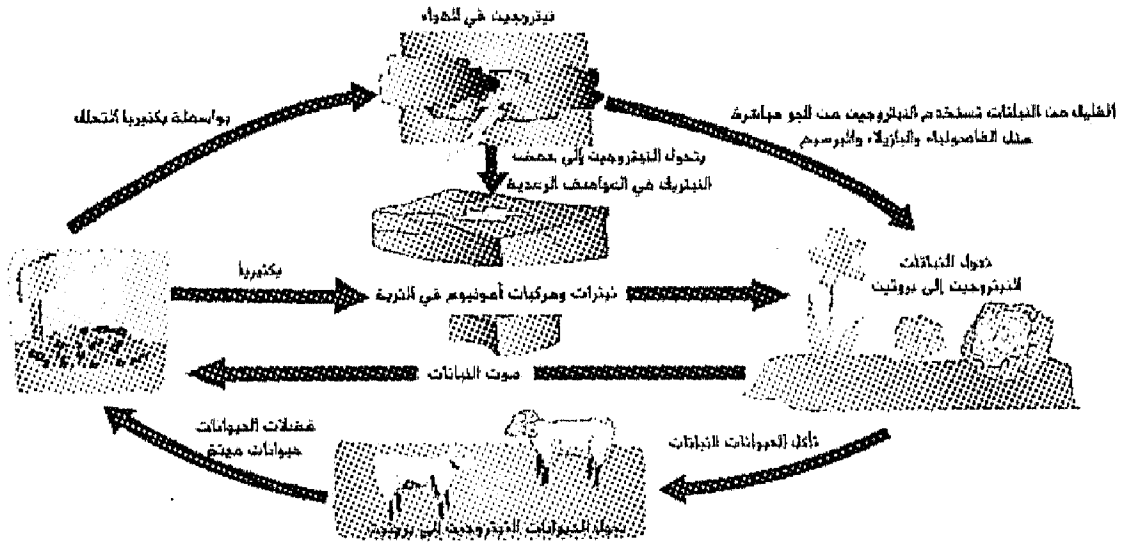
نيتروجين في الهواء

بواسطة بكتيريا التحلل

القليل من النباتات تستخدم النيتروجين من الجو مباشرة مثل الفاصولياء والبازلاء والبرسيم

يتحول النيتروجين إلى حمض النيتريك في العواصف الرعدية

بكتيريا

نيترات ومركبات أمونيوم في التربة

تحول النباتات النيتروجين إلى بروتين

موت النباتات

فضلات الحيوانات
حيوانات ميتة

تأكل الحيوانات النباتات

تحول الحيوانات النيتروجين إلى بروتين